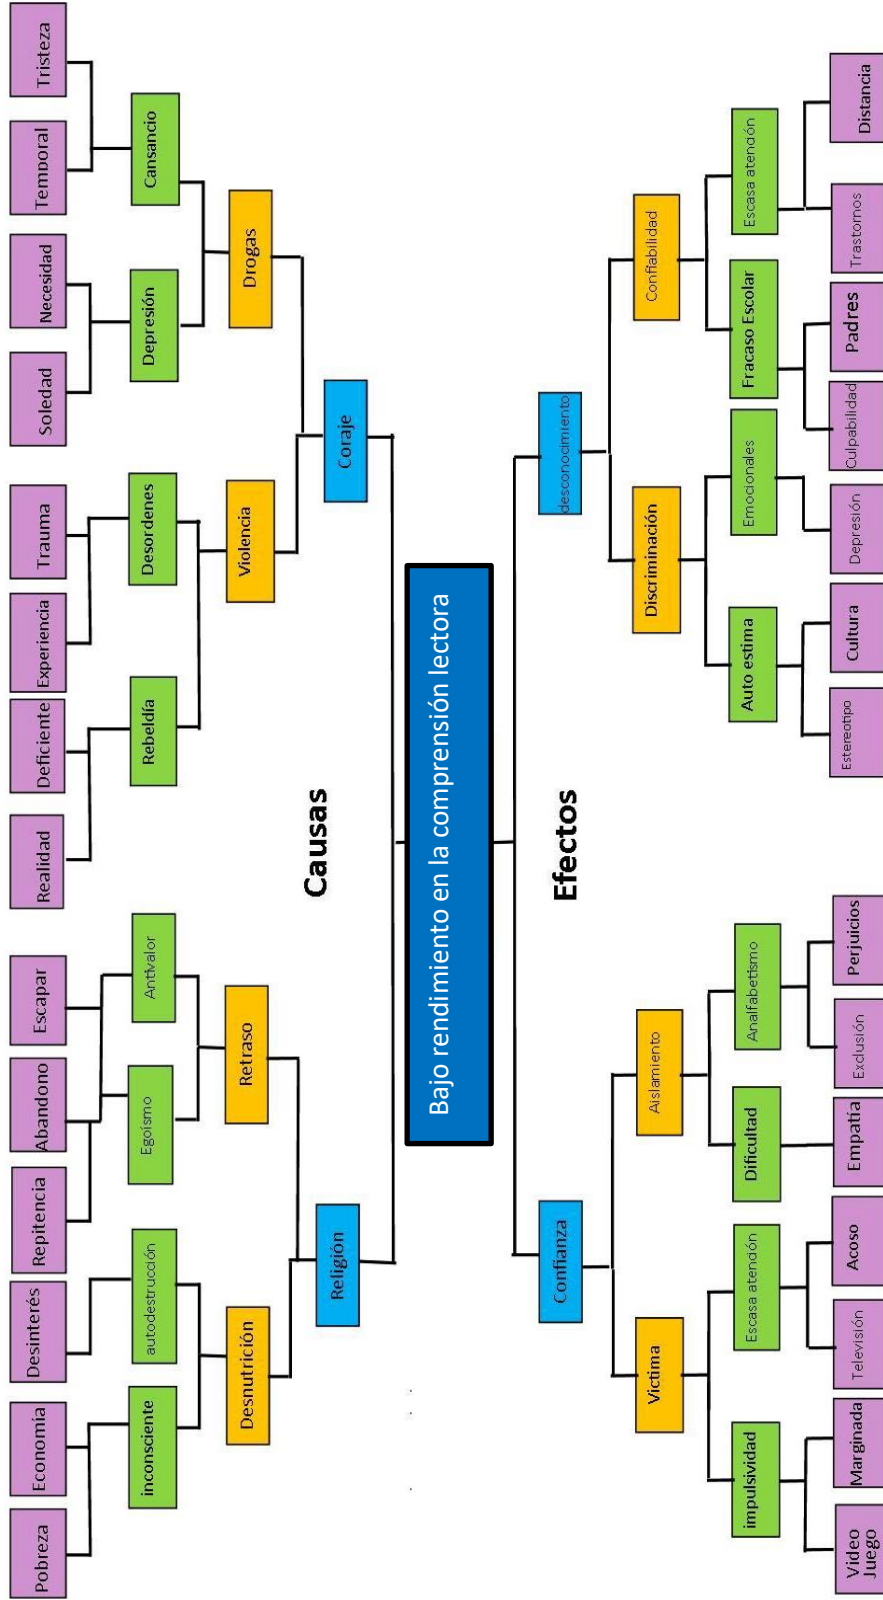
Bajo rendimiento en la comprensión lectora

Causas

Coraje
Drogas
Cansancio
Tristeza
Temporal
Depresión
Necesidad
Soledad
Violencia
Desordenes
Trauma
Experiencia
Rebeldía
Deficiente
Realidad

Religión
Retraso
Antivalor
Escapar
Egoísmo
Abandono
Repitencia
Desnutrición
autodestrucción
Desinterés
inconsciente
Economía
Pobreza

Efectos

desconocimiento
Confiabilidad
Escasa atención
Distancia
Trastornos
Fracaso Escolar
Padres
Culpabilidad
Discriminación
Emocionales
Depresión
Auto estima
Cultura
Estereotipo

Confianza
Aislamiento
Analfabetismo
Perjuicios
Exclusión
Dificultad
Empatía
Victima
Escasa atención
Acoso
Televisión
impulsividad
Marginada
Video Juego